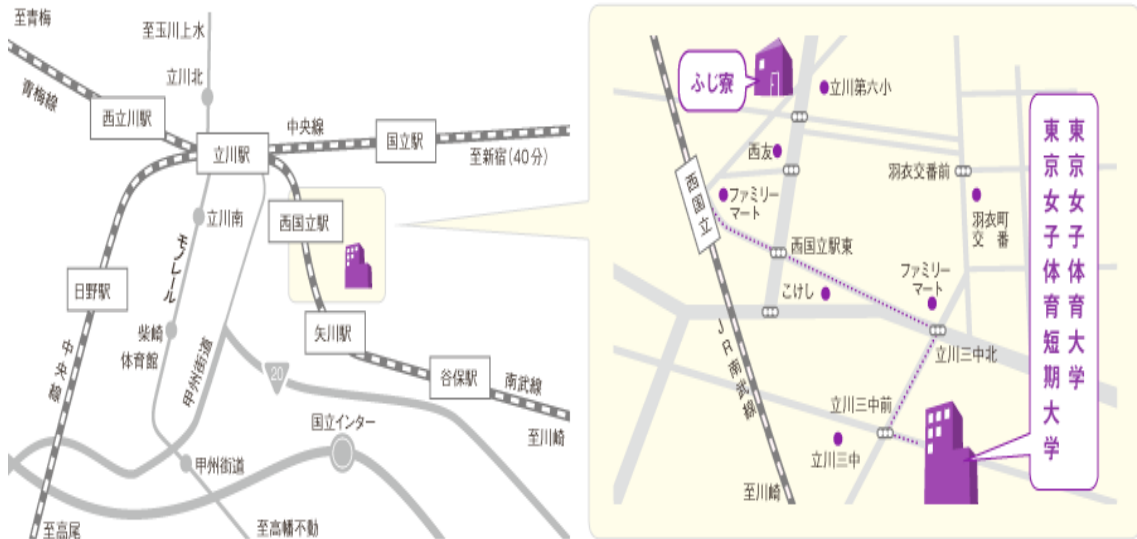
至青梅
至玉川上水
立川北
青梅線
西立川駅
中央線
国立駅
立川駅
至新宿（40分）
立川南
西国立駅
モノレール
日野駅
柴崎
体育館
甲州街道
矢川駅
中央線
20
谷保駅
南武線
国立インター
至川崎
甲州街道
至高尾
至高幡不動

ふじ寮
立川第六小
西友
羽衣交番前
西国立
ファミリーマート
羽衣町交番
西国立駅東
ファミリーマート
こけし
JR南武線
立川三中北
立川三中前
立川三中
至川崎
東京女子体育大学
東京女子体育短期大学